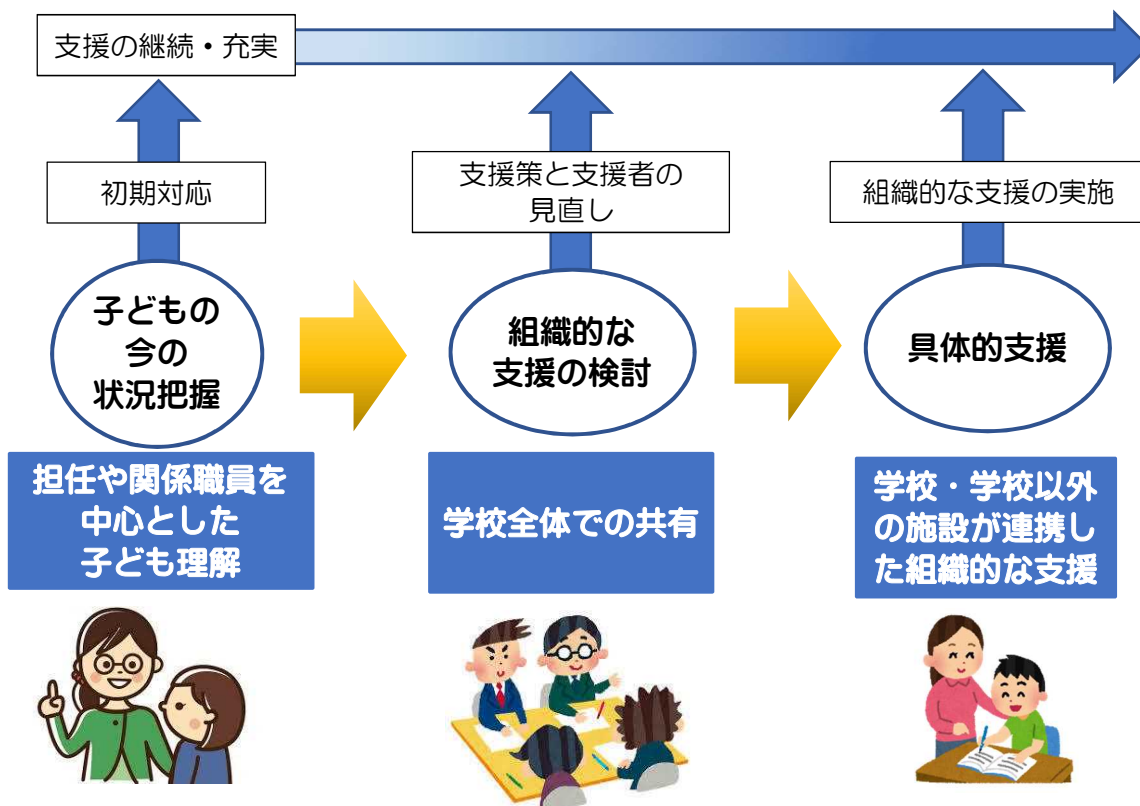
支援の継続・充実

初期対応

支援策と支援者の見直し

組織的な支援の実施

子どもの今の状況把握

組織的な支援の検討

具体的支援

担任や関係職員を中心とした子ども理解

学校全体での共有

学校・学校以外の施設が連携した組織的な支援